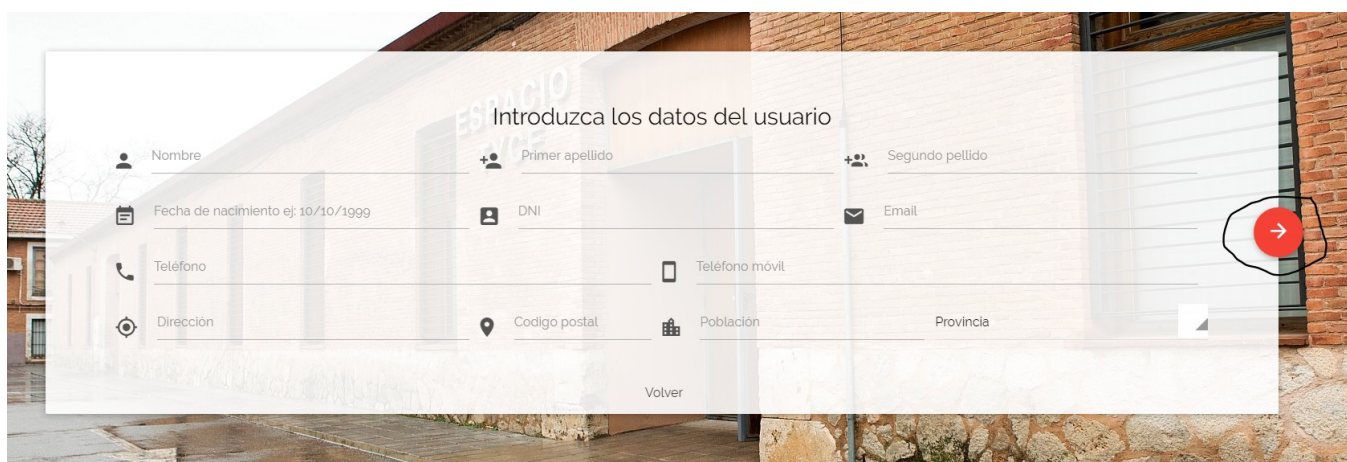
ESPACIO
TYCE

Introduzca los datos del usuario

Nombre
Primer apellido
Segundo pellido

Fecha de nacimiento ej: 10/10/1999
DNI
Email

Teléfono
Teléfono móvil

Dirección
Codigo postal
Población
Provincia

Volver